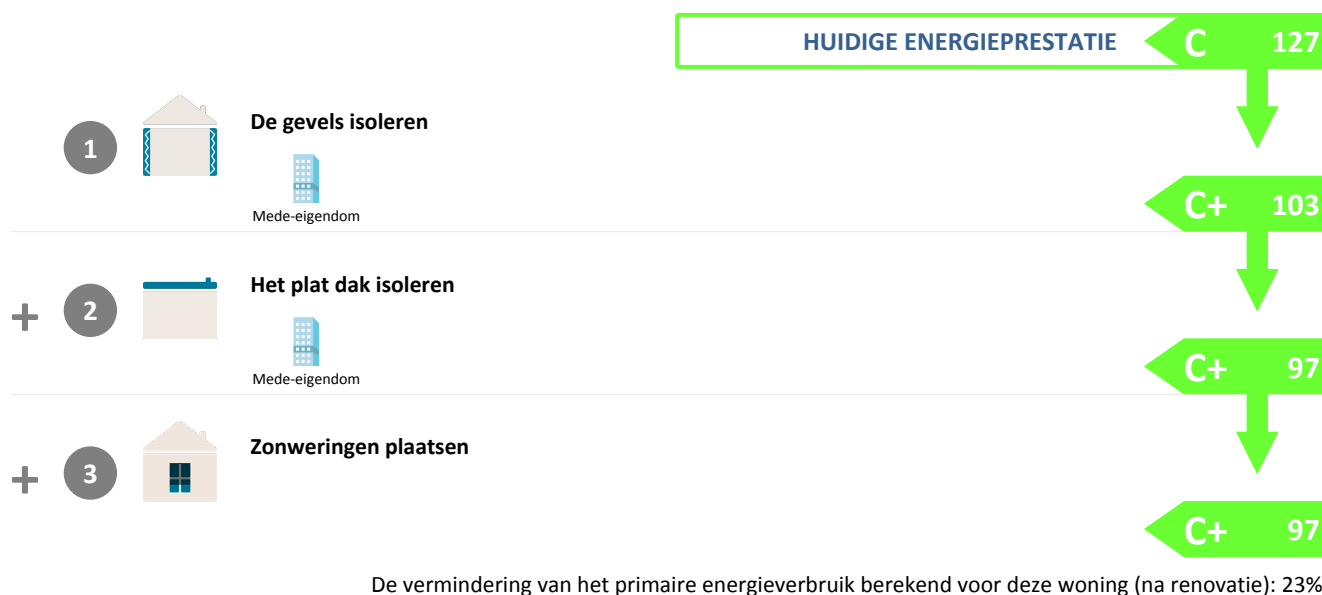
HUIDIGE ENERGIEPRESTATIE C 127

1 De gevels isoleren

Mede-eigendom

C+ 103

+ 2 Het plat dak isoleren

Mede-eigendom

C+ 97

+ 3 Zonweringen plaatsen

C+ 97

De vermindering van het primaire energieverbruik berekend voor deze woning (na renovatie): 23%